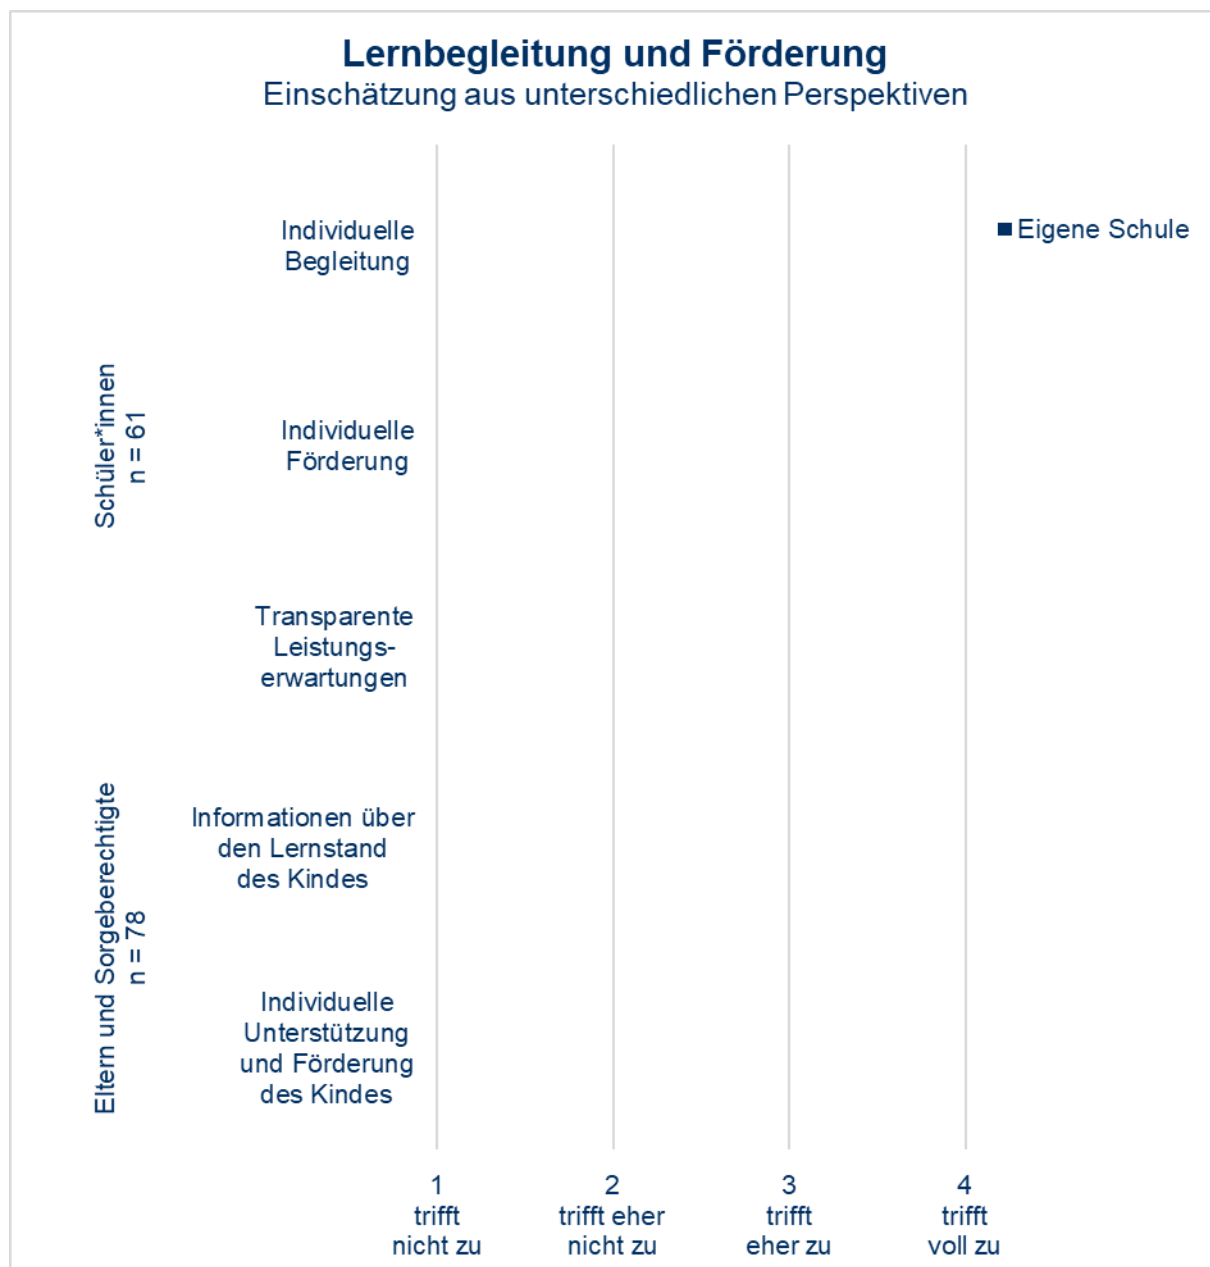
Lernbegleitung und Förderung
Einschätzung aus unterschiedlichen Perspektiven

Eigene Schule

Schüler*innen
n = 61

Individuelle Begleitung

Individuelle Förderung

Transparente Leistungserwartungen

Eltern und Sorgeberechtigte
n = 78

Informationen über den Lernstand des Kindes

Individuelle Unterstützung und Förderung des Kindes

1
trifft
nicht zu

2
trifft eher
nicht zu

3
trifft
eher zu

4
trifft
voll zu